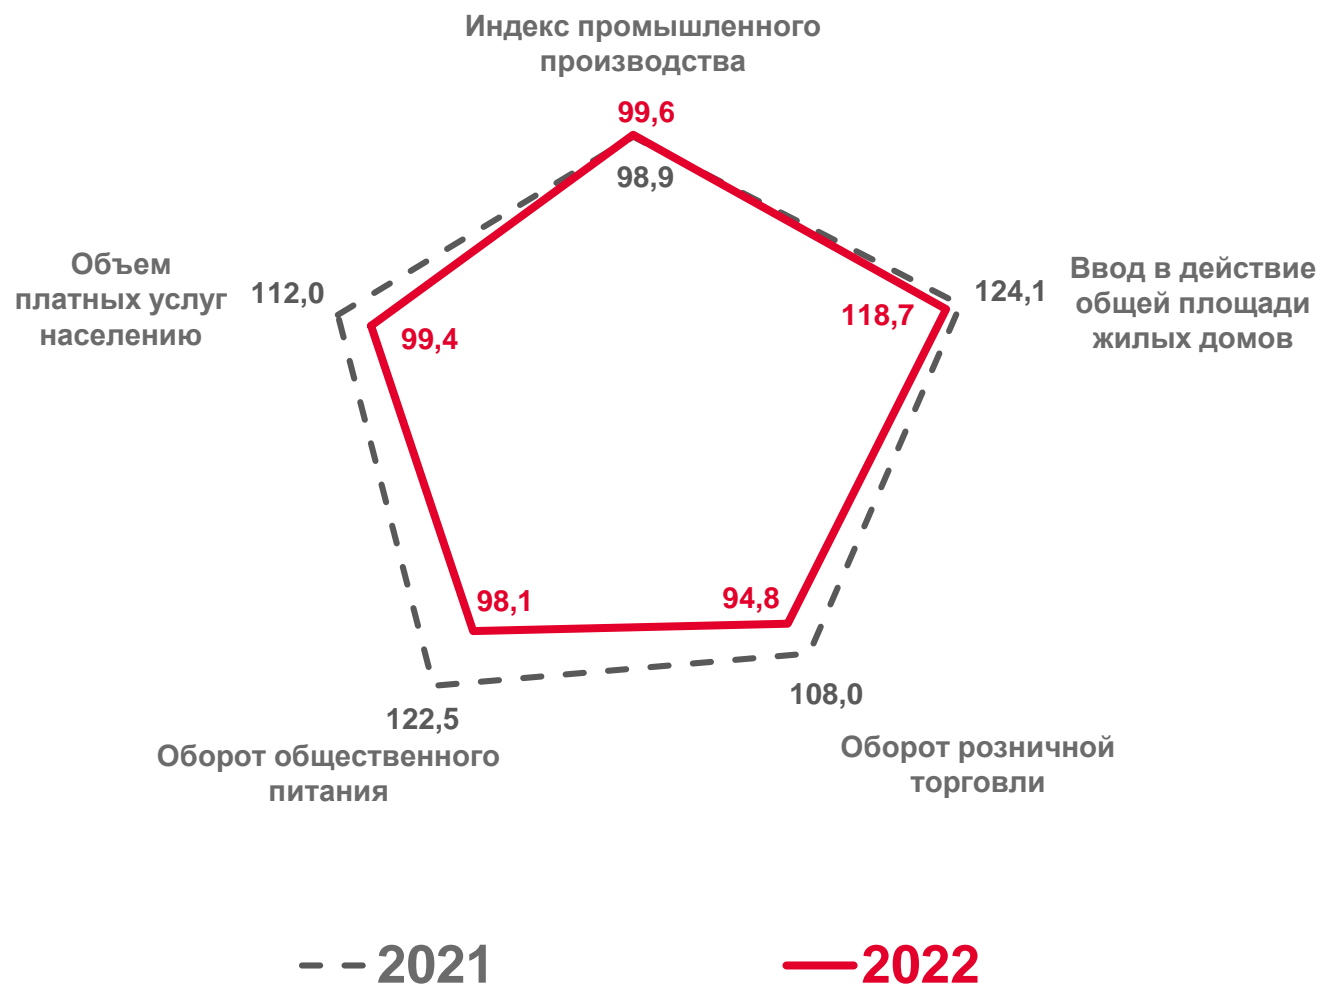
Индекс промышленного производства

99,6

98,9

Объем платных услуг населению

112,0

99,4

Ввод в действие общей площади жилых домов

124,1

118,7

98,1

94,8

108,0

122,5

Оборот общественного питания

Оборот розничной торговли

2021

2022